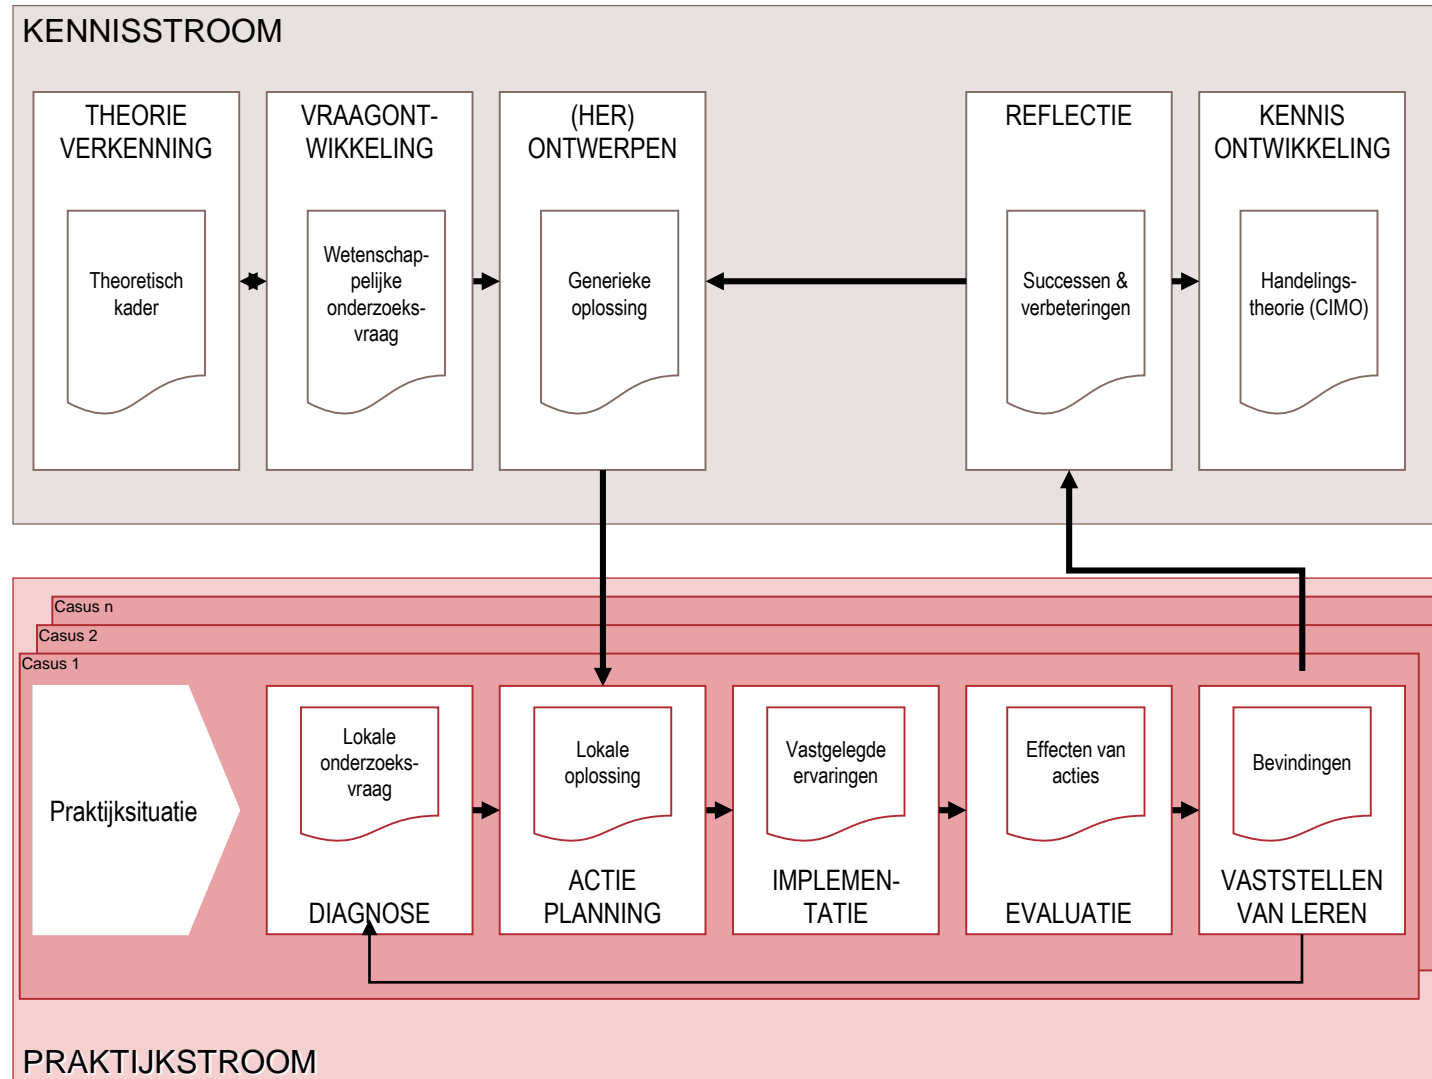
KENNISSTROOM

THEORIE VERKENNING

Theoretisch kader

VRAAGONT-WIKKELING

Wetenschappelijke onderzoeksvraag

(HER) ONTWERPEN

Generieke oplossing

REFLECTIE

Successen & verbeteringen

KENNIS ONTWIKKELING

Handelingstheorie (CIMO)

Casus n

Casus 2

Casus 1

Praktijksituatie

Lokale onderzoeksvraag

DIAGNOSE

Lokale oplossing

ACTIE PLANNING

Vastgelegde ervaringen

IMPLEMEN-TATIE

Effecten van acties

EVALUATIE

Bevindingen

VASTSTELLEN VAN LEREN

PRAKTIJKSTROOM